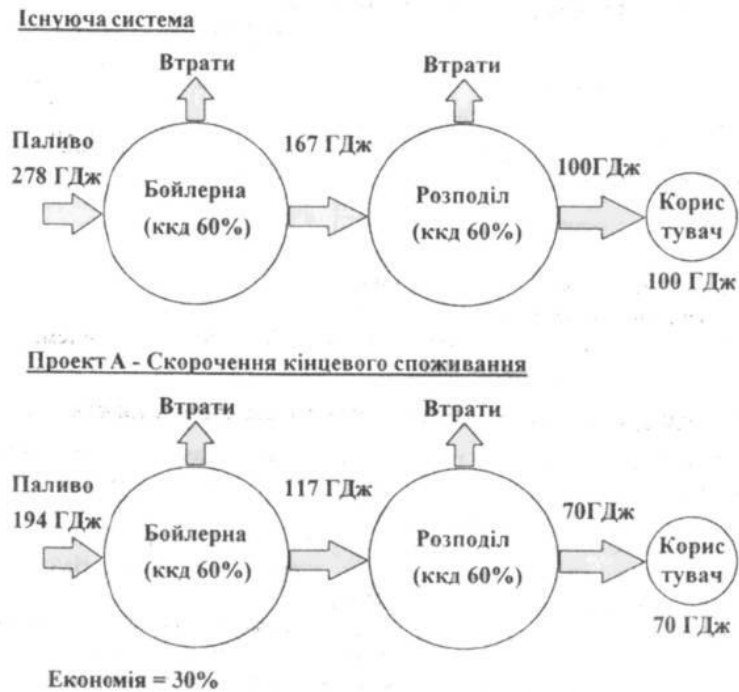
Існуюча система

Втрати

Втрати

Паливо 278 ГДж

Бойлерна (ккд 60%)

167 ГДж

Розподіл (ккд 60%)

100ГДж

Корис тувач

100 ГДж

Проект А - Скорочення кінцевого споживання

Втрати

Втрати

Паливо 194 ГДж

Бойлерна (ккд 60%)

117 ГДж

Розподіл (ккд 60%)

70ГДж

Корис тувач

70 ГДж

Економія = 30%